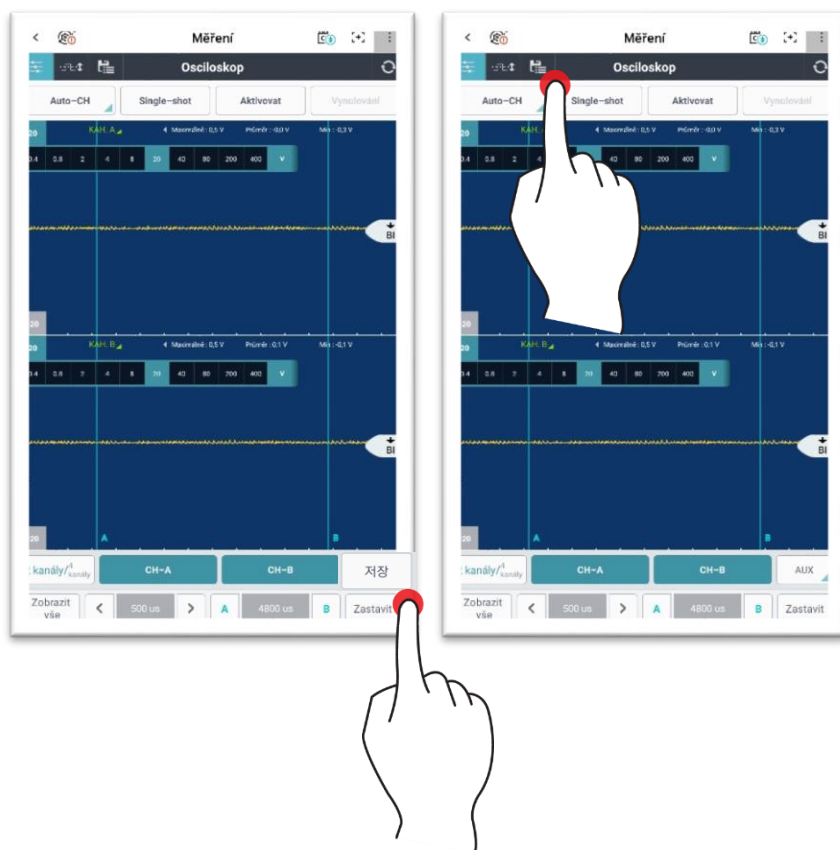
Měření

Osciloskop

Auto-CH

Single-shot

Aktivovat

Vynulování

20

KAN. A

Maximálně : 0,1 V

Průměr : 0,0 V

Min : -0,3 V

0.4 0.8 2 4 8 20 40 80 200 400 V

BI

20

20

KAN. B

Maximálně : 0,5 V

Průměr : 0,1 V

Min : -0,1 V

0.4 0.8 2 4 8 20 40 80 200 400 V

BI

20

A

B

kanály/$^{4}$kanály

CH-A

CH-B

저장

Zobrazit vše

500 us

A

4800 us

B

Zastavit

Měření

Osciloskop

Auto-CH

Single-shot

Aktivovat

Vynulování

20

KAN. A

Maximálně : 0,1 V

Průměr : 0,0 V

Min : -0,3 V

0.4 0.8 2 4 40 80 200 400 V

BI

20

20

KAN. B

Maximálně : 0,5 V

Průměr : 0,1 V

Min : -0,1 V

0.4 0.8 2 4 8 20 40 80 200 400 V

BI

20

A

B

kanály/$^{4}$kanály

CH-A

CH-B

AUX

Zobrazit vše

500 us

A

4800 us

B

Zastavit